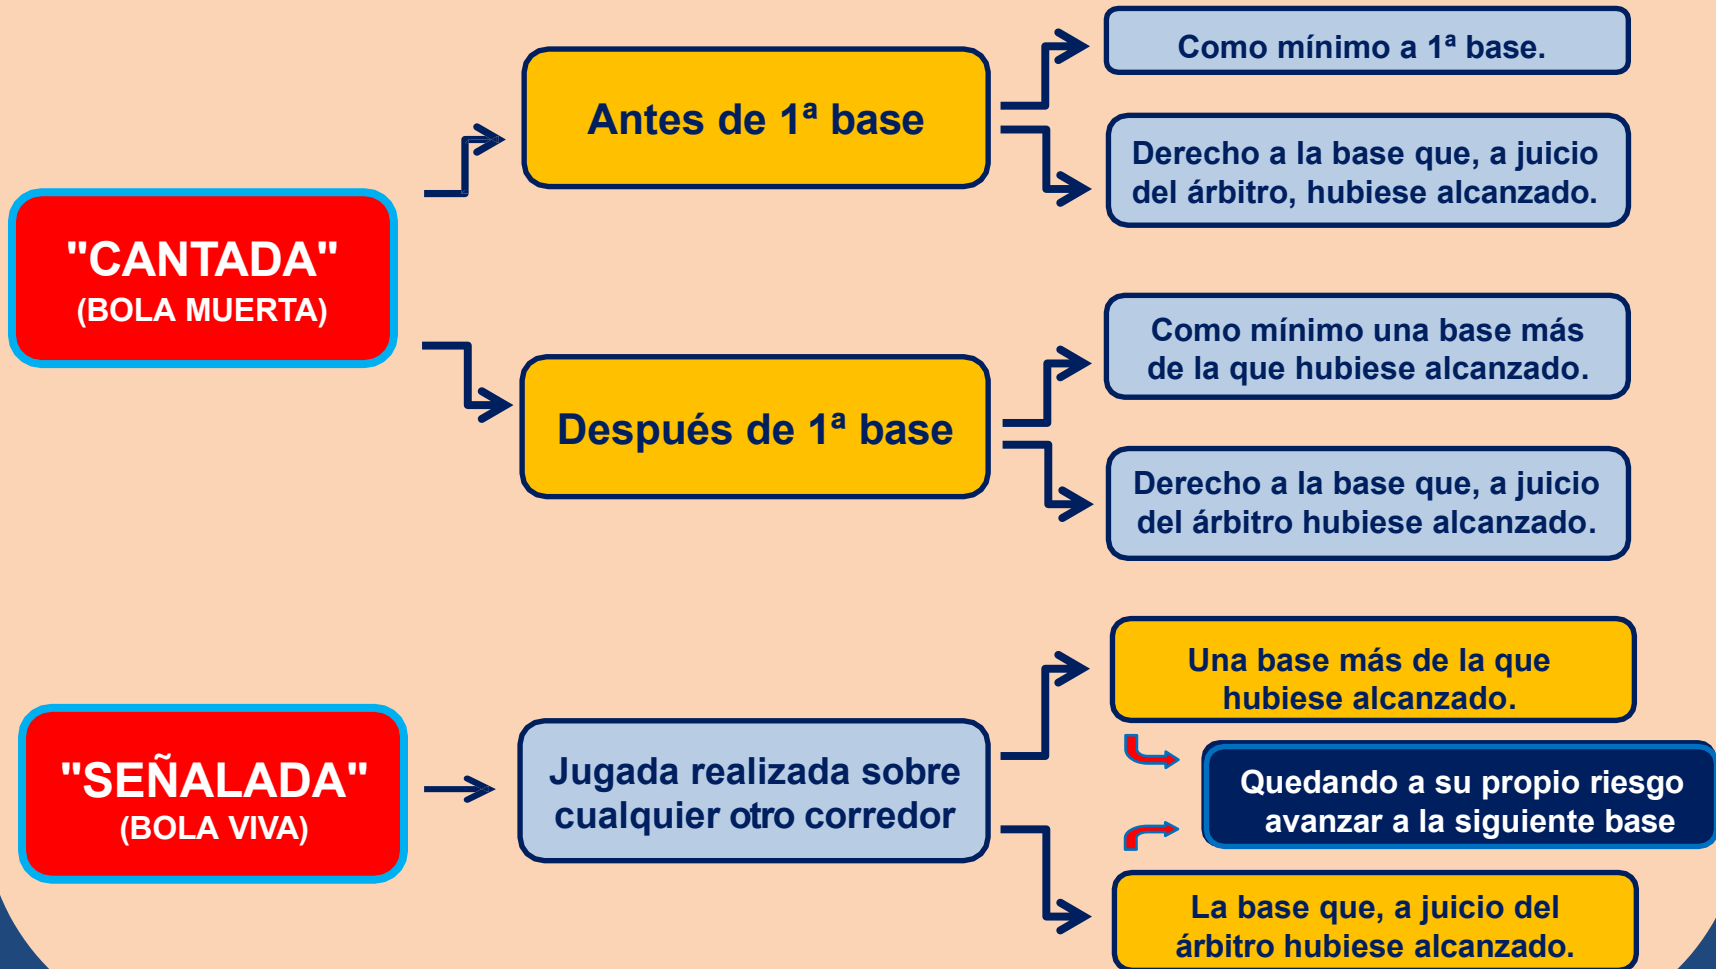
"CANTADA"
(BOLA MUERTA)

Antes de 1ª base

Como mínimo a 1ª base.

Derecho a la base que, a juicio del árbitro, hubiese alcanzado.

Después de 1ª base

Como mínimo una base más de la que hubiese alcanzado.

Derecho a la base que, a juicio del árbitro hubiese alcanzado.

"SEÑALADA"
(BOLA VIVA)

Jugada realizada sobre cualquier otro corredor

Una base más de la que hubiese alcanzado.

Quedando a su propio riesgo avanzar a la siguiente base

La base que, a juicio del árbitro hubiese alcanzado.